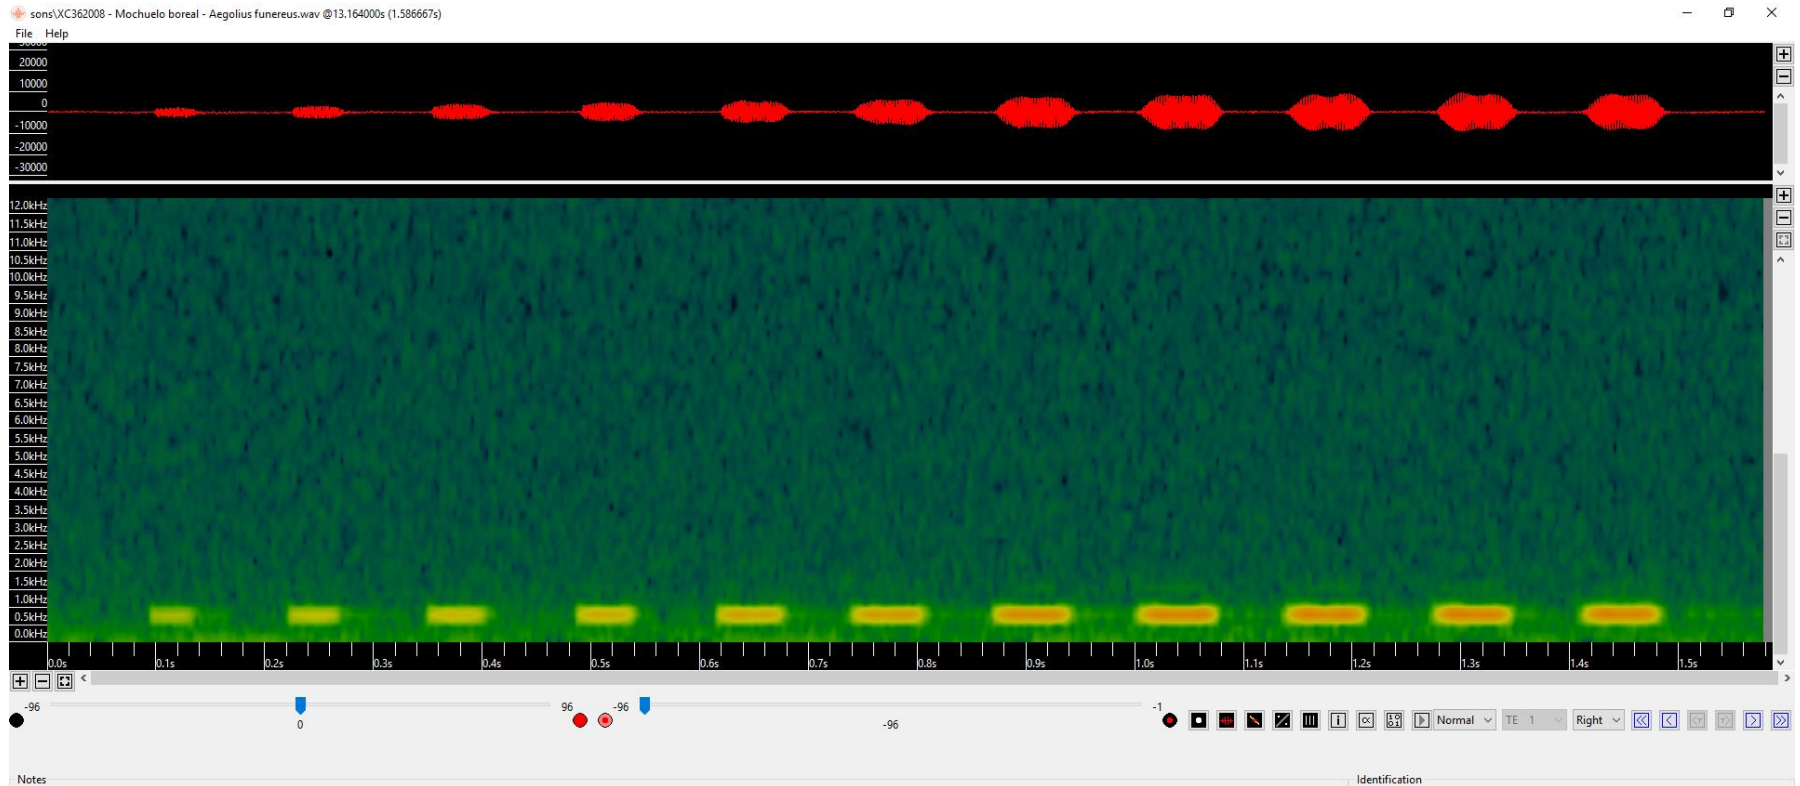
sons\XC362008 - Mochuelo boreal - Aegolius funereus.wav @13.164000s (1.586667s)

File Help

20000
10000
0
-10000
-20000
-30000

12.0kHz
11.5kHz
11.0kHz
10.5kHz
10.0kHz
9.5kHz
9.0kHz
8.5kHz
8.0kHz
7.5kHz
7.0kHz
6.5kHz
6.0kHz
5.5kHz
5.0kHz
4.5kHz
4.0kHz
3.5kHz
3.0kHz
2.5kHz
2.0kHz
1.5kHz
1.0kHz
0.5kHz
0.0kHz

0.0s 0.1s 0.2s 0.3s 0.4s 0.5s 0.6s 0.7s 0.8s 0.9s 1.0s 1.1s 1.2s 1.3s 1.4s 1.5s

-96
0
96
-96
-96
-1
Normal
TE 1
Right

Notes
Identification